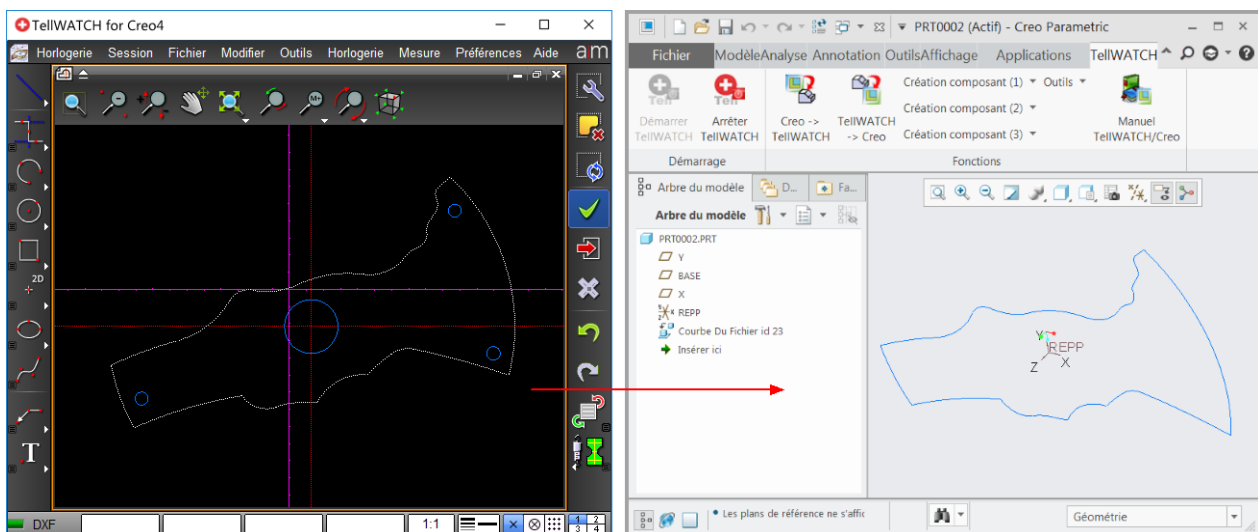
TellWATCH for Creo4

Horlogerie Session Fichier Modifier Outils Horlogerie Mesure Préférences Aide am

2D

T

DXF 1:1

PRT0002 (Actif) - Creo Parametric

Fichier Modèle Analyse Annotation Outils Affichage Applications TellWATCH

Démarrer TellWATCH
Arrêter TellWATCH
Creo -> TellWATCH
TellWATCH -> Creo
Création composant (1)
Création composant (2)
Création composant (3)
Outils
Manuel TellWATCH/Creo

Démarrage
Fonctions

Arbre du modèle
D...
Fa...

Arbre du modèle

PRT0002.PRT
Y
BASE
X
REPP
Courbe Du Fichier id 23
Insérer ici

REPP
Y
Z
X

Les plans de référence ne s'affic

Géométrie